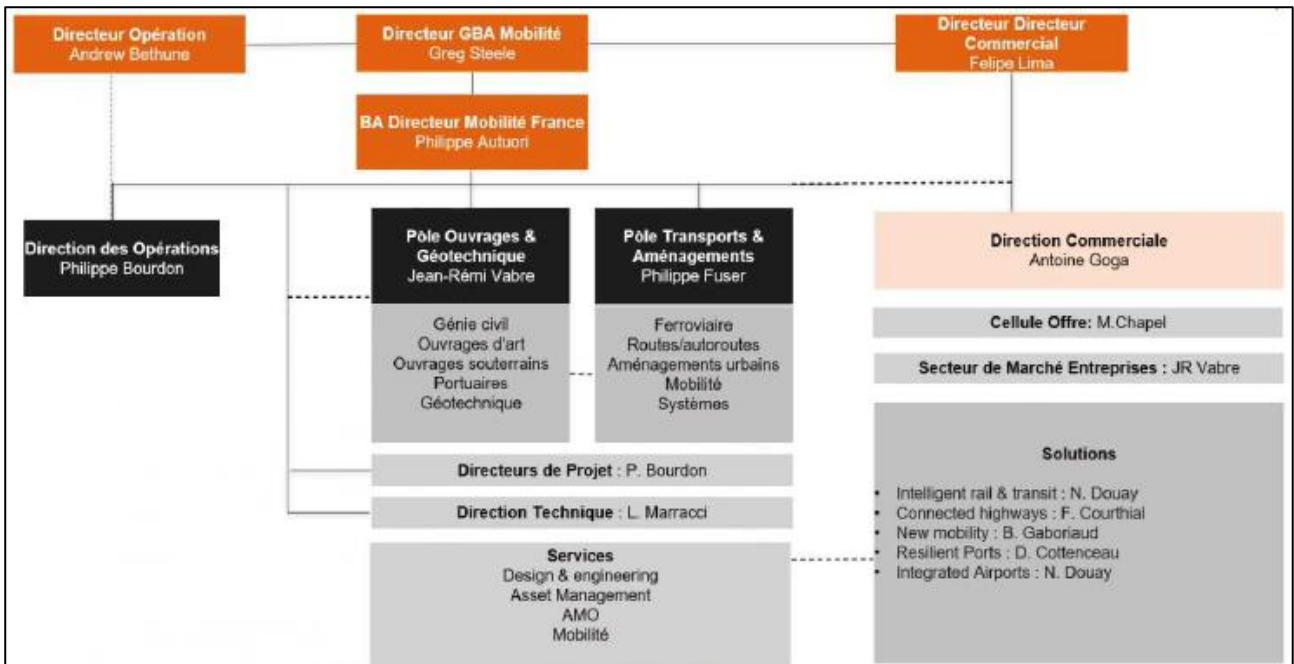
Directeur Opération
Andrew Bethune

Directeur GBA Mobilité
Greg Steele

Directeur Directeur Commercial
Felipe Lima

BA Directeur Mobilité France
Philippe Autuori

Direction des Opérations
Philippe Bourdon

Pôle Ouvrages & Géotechnique
Jean-Rémi Vabre

Génie civil
Ouvrages d'art
Ouvrages souterrains
Portuaires
Géotechnique

Pôle Transports & Aménagements
Philippe Fuser

Ferroviaire
Routes/autoroutes
Aménagements urbains
Mobilité
Systèmes

Direction Commerciale
Antoine Goga

Cellule Offre: M.Chapel

Secteur de Marché Entreprises : JR Vabre

Solutions

- Intelligent rail & transit : N. Douay
- Connected highways : F. Courthial
- New mobility : B. Gaboriaud
- Resilient Ports : D. Cottenceau
- Integrated Airports : N. Douay

Directeurs de Projet : P. Bourdon

Direction Technique : L. Marracci

Services
Design & engineering
Asset Management
AMO
Mobilité